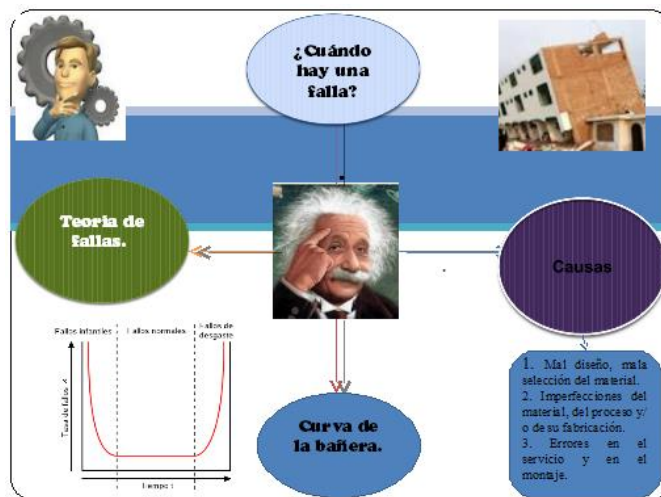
¿Cuándo hay una falla?

Teoria de fallas.

Causas

Fallos infantiles | Fallos normales | Fallos de desgaste

Tasa de fallos λ

Tiempo t

Curva de la bañera.

1. Mal diseño, mala selección del material.
2. Imperfecciones del material, del proceso y/o de su fabricación.
3. Errores en el servicio y en el montaje.